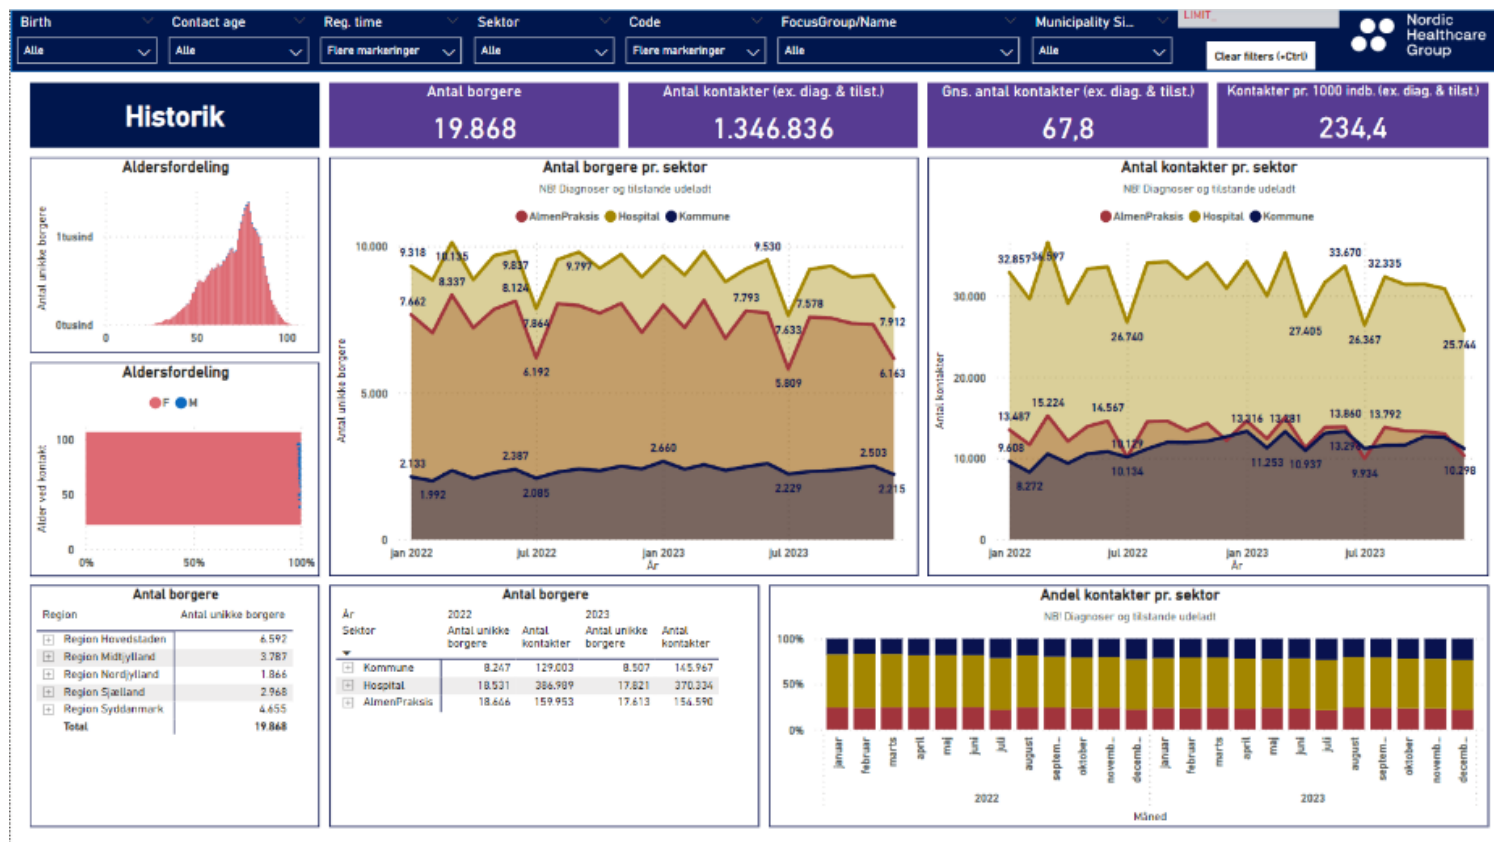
Birth | Contact age | Reg. time | Sektor | Code | FocusGroup/Name | Municipality Si... | LIMIT

Alle | Alle | Flere markeringer | Alle | Flere markeringer | Alle | Alle

Clear filters (+Ctrl)

Nordic Healthcare Group

Historik

Antal borgere
19.868

Antal kontakter (ex. diag. & tilst.)
1.346.836

Gns. antal kontakter (ex. diag. & tilst.)
67,8

Kontakter pr. 1000 indb. (ex. diag. & tilst.)
234,4

Aldersfordeling

Antal unikke borgere
1tusind
0tusind
0 50 100

Aldersfordeling
F M
Alder ved kontakt
100
50
0
0% 50% 100%

Antal borgere pr. sektor
NB! Diagnoser og tilstande udeladt
AlmenPraksis Hospital Kommune
Antal unikke borgere
10.000
5.000
0
9.318 10.135 8.337 9.837 8.124 9.797 9.530 7.662 7.864 6.192 7.793 7.578 7.633 5.809 7.912 6.163 2.133 1.992 2.387 2.085 2.660 2.229 2.503 2.215
jan 2022 jul 2022 jan 2023 jul 2023
År

Antal kontakter pr. sektor
NB! Diagnoser og tilstande udeladt
AlmenPraksis Hospital Kommune
Antal kontakter
30.000
20.000
10.000
0
32.857 34.597 26.740 33.670 32.335 27.405 26.367 25.744 13.487 15.224 14.567 13.316 13.481 13.860 13.792 9.608 11.129 10.134 11.253 10.937 13.29 9.934 10.298 8.272
jan 2022 jul 2022 jan 2023 jul 2023
År

Antal borgere
| Region | Antal unikke borgere |
|---|---|
| Region Hovedstaden | 6.592 |
| Region Midtjylland | 3.787 |
| Region Nordjylland | 1.866 |
| Region Sjælland | 2.968 |
| Region Syddanmark | 4.655 |
| Total | 19.868 |

Antal borgere
| År Sektor | 2022 Antal unikke borgere | 2022 Antal kontakter | 2023 Antal unikke borgere | 2023 Antal kontakter |
|---|---|---|---|---|
| Kommune | 8.247 | 129.003 | 8.507 | 145.967 |
| Hospital | 18.531 | 386.989 | 17.821 | 370.334 |
| AlmenPraksis | 18.646 | 159.953 | 17.613 | 154.590 |

Andel kontakter pr. sektor
NB! Diagnoser og tilstande udeladt
100%
50%
0%
januar februar marts april maj juni juli august septem... oktober novemb... decemb... januar februar marts april maj juni juli august septem... oktober novemb... decemb...
2022 2023
Måned